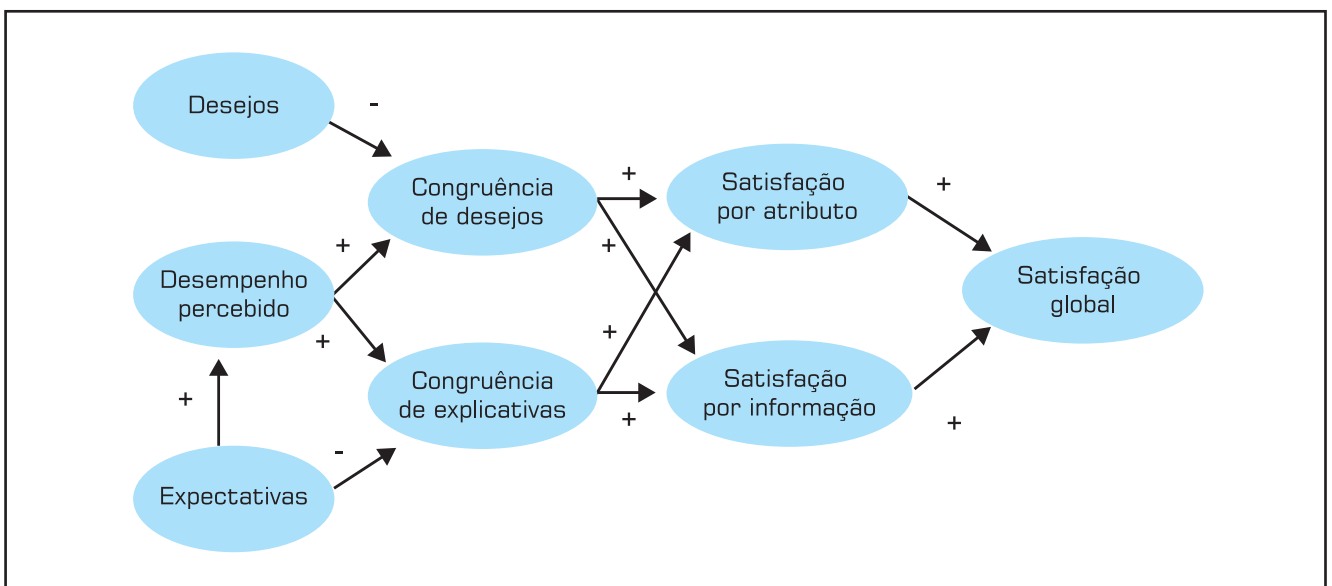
Desejos

-

Congruência de desejos

+

Satisfação por atributo

+

Desempenho percebido

+

+

Satisfação global

+

+

Congruência de explicativas

Satisfação por informação

+

+

+

-

Expectativas